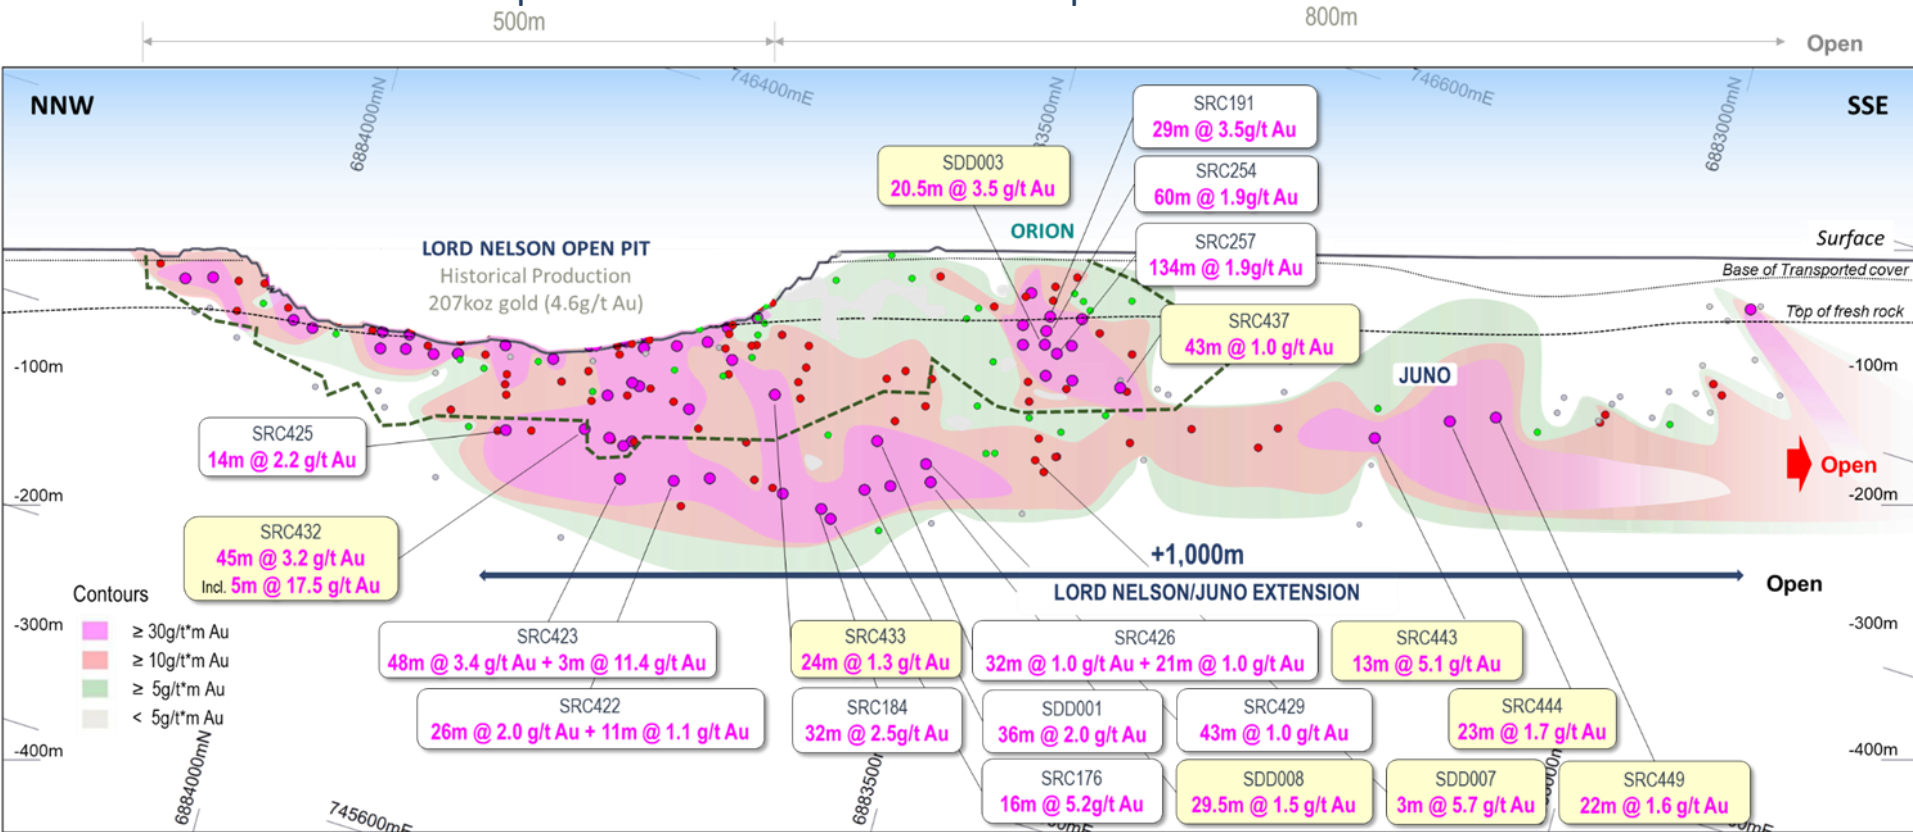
500m

800m

Open

NNW

SSE

6884000mN

746400mE

6883500mN

746600mE

6883000mN

SDD003
20.5m @ 3.5 g/t Au

SRC191
29m @ 3.5g/t Au

SRC254
60m @ 1.9g/t Au

SRC257
134m @ 1.9g/t Au

ORION

LORD NELSON OPEN PIT
Historical Production
207koz gold (4.6g/t Au)

Surface

Base of Transported cover

Top of fresh rock

SRC437
43m @ 1.0 g/t Au

JUNO

-100m

-100m

SRC425
14m @ 2.2 g/t Au

Open

-200m

-200m

SRC432
45m @ 3.2 g/t Au
Incl. 5m @ 17.5 g/t Au

+1,000m

LORD NELSON/JUNO EXTENSION

Open

Contours

-300m

-300m

≥ 30g/t*m Au

≥ 10g/t*m Au

≥ 5g/t*m Au

< 5g/t*m Au

SRC423
48m @ 3.4 g/t Au + 3m @ 11.4 g/t Au

SRC433
24m @ 1.3 g/t Au

SRC426
32m @ 1.0 g/t Au + 21m @ 1.0 g/t Au

SRC443
13m @ 5.1 g/t Au

SRC422
26m @ 2.0 g/t Au + 11m @ 1.1 g/t Au

SRC184
32m @ 2.5g/t Au

SDD001
36m @ 2.0 g/t Au

SRC429
43m @ 1.0 g/t Au

SRC444
23m @ 1.7 g/t Au

-400m

-400m

6884000mN

SRC176
16m @ 5.2g/t Au

SDD008
29.5m @ 1.5 g/t Au

SDD007
3m @ 5.7 g/t Au

SRC449
22m @ 1.6 g/t Au

745600mE

6883500